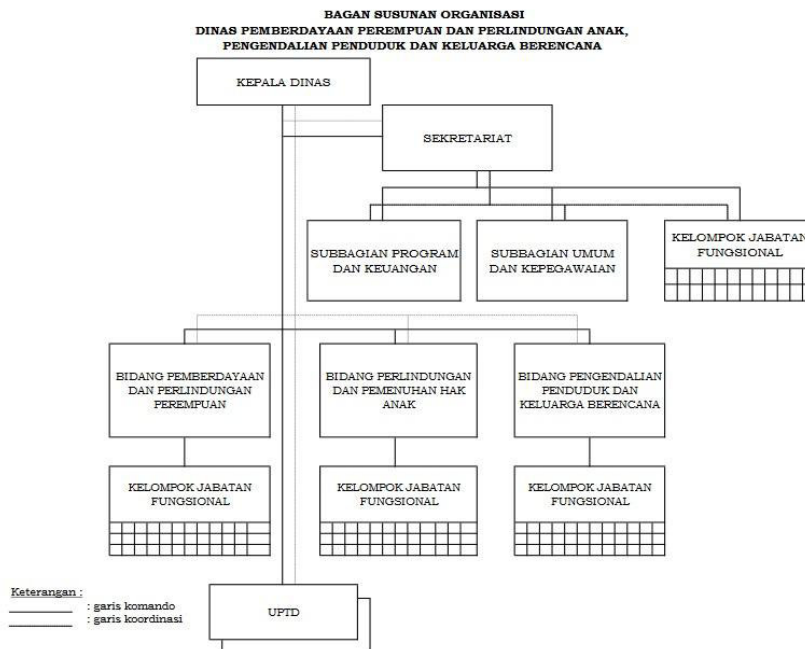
BAGAN SUSUNAN ORGANISASI
DINAS PEMBERDAYAAN PEREMPUAN DAN PERLINDUNGAN ANAK,
PENGENDALIAN PENDUDUK DAN KELUARGA BERENCANA

KEPALA DINAS

SEKRETARIAT

SUBBAGIAN PROGRAM DAN KEUANGAN

SUBBAGIAN UMUM DAN KEPEGAWAIAN

KELOMPOK JABATAN FUNGSIONAL

BIDANG PEMBERDAYAAN DAN PERLINDUNGAN PEREMPUAN

BIDANG PERLINDUNGAN DAN PEMENUHAN HAK ANAK

BIDANG PENGENDALIAN PENDUDUK DAN KELUARGA BERENCANA

KELOMPOK JABATAN FUNGSIONAL

KELOMPOK JABATAN FUNGSIONAL

KELOMPOK JABATAN FUNGSIONAL

Keterangan :
: garis komando
: garis koordinasi

UPTD